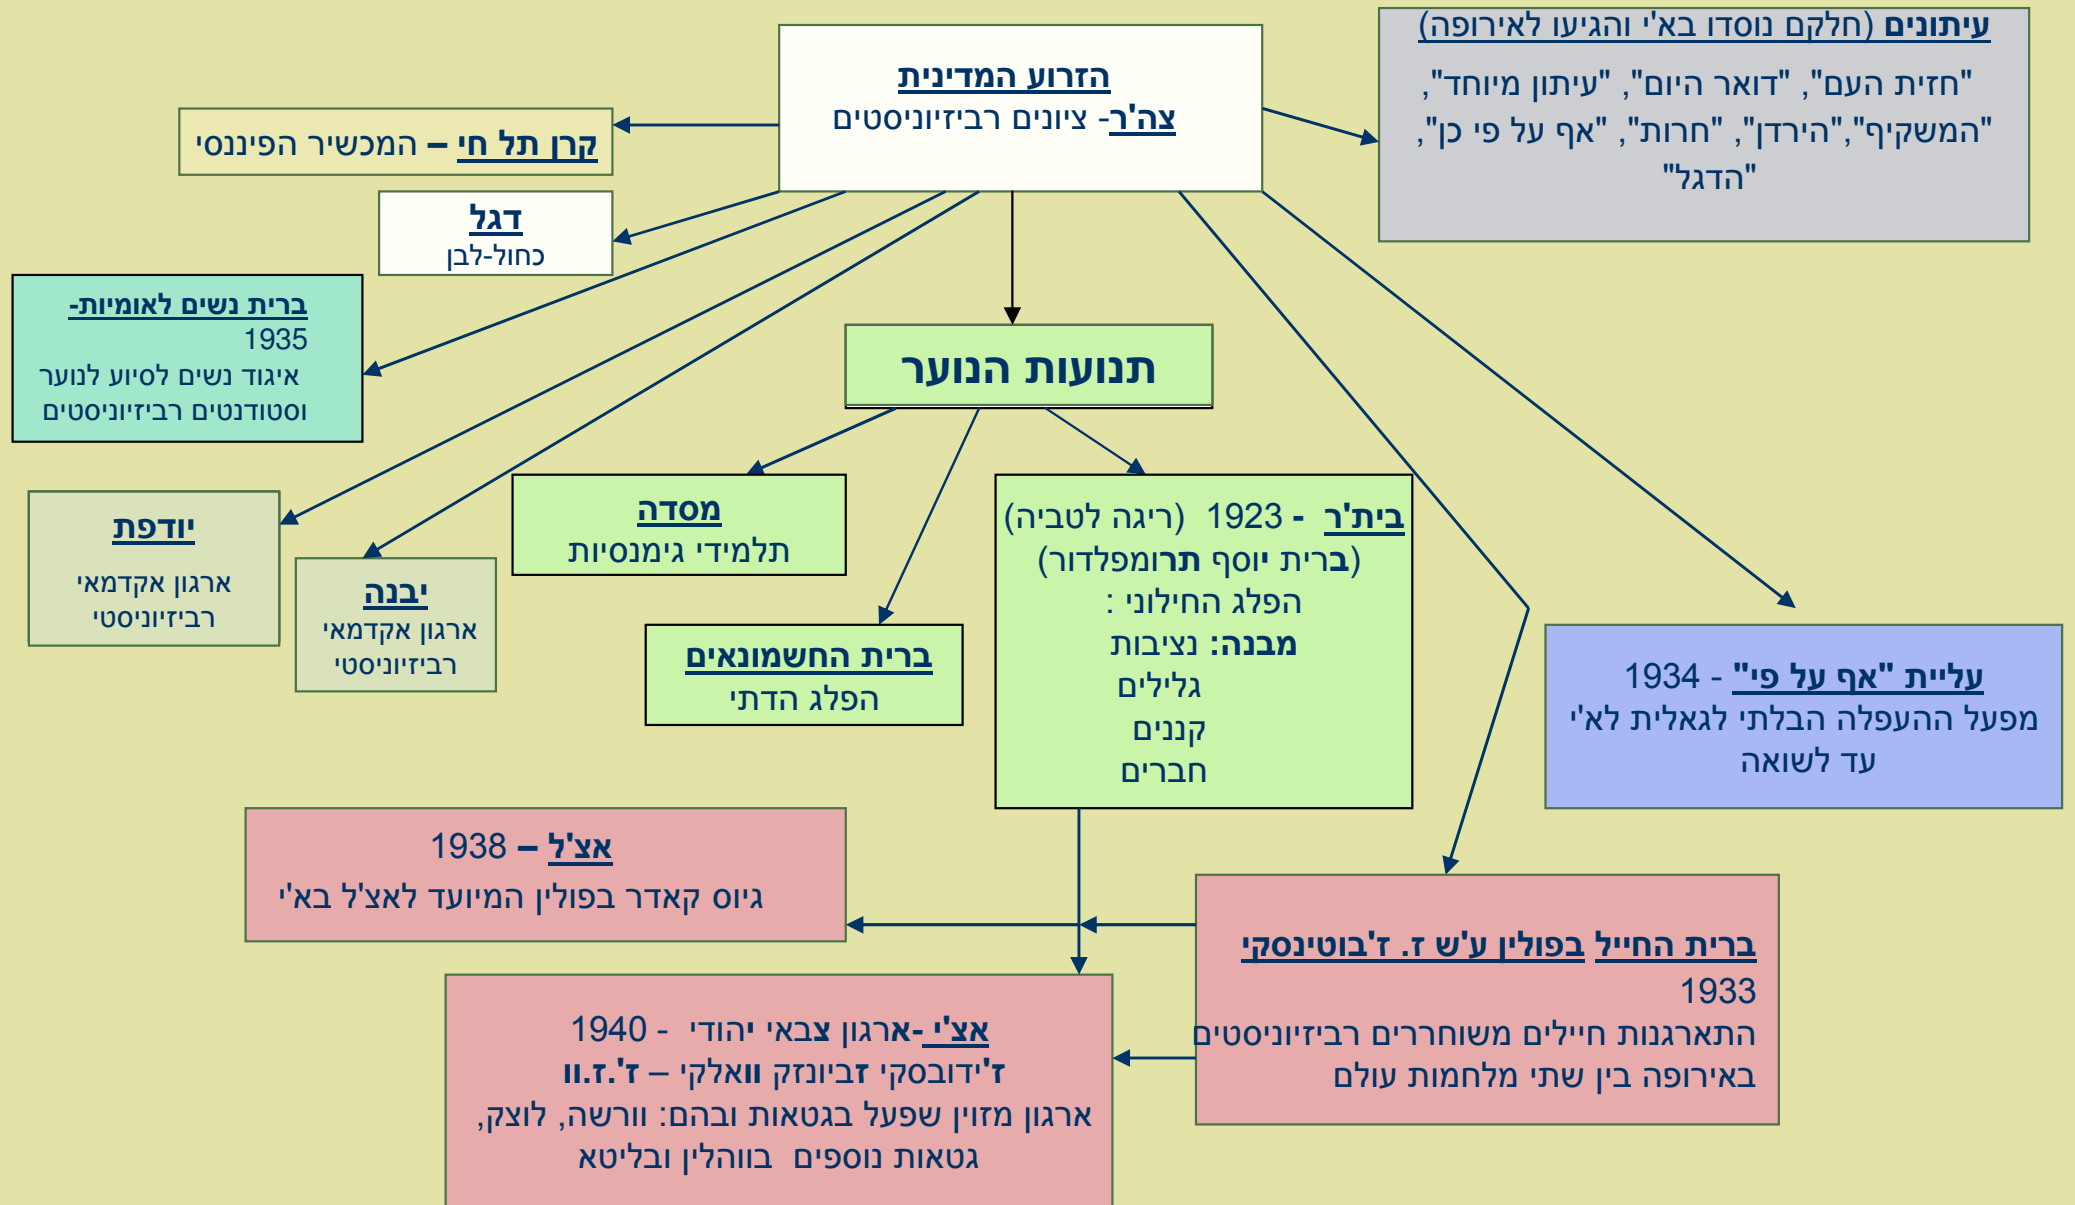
הזרוע המדינית
צה'ר- ציונים רביזיוניסטים

עיתונים (חלקם נוסדו בא'י והגיעו לאירופה)
"חזית העם", "דואר היום", "עיתון מיוחד", "המשקיף","הירדן", "חרות", "אף על פי כן", "הדגל"

קרן תל חי – המכשיר הפיננסי

דגל
כחול-לבן

ברית נשים לאומיות-
1935
איגוד נשים לסיוע לנוער וסטודנטים רביזיוניסטים

תנועות הנוער

יודפת
ארגון אקדמאי רביזיוניסטי

יבנה
ארגון אקדמאי רביזיוניסטי

מסדה
תלמידי גימנסיות

ברית החשמונאים
הפלג הדתי

בית'ר - 1923 (ריגה לטביה)
(ברית יוסף תרומפלדור)
הפלג החילוני :
מבנה: נציבות
גלילים
קננים
חברים

עליית "אף על פי" - 1934
מפעל ההעפלה הבלתי לגאלית לא'י עד לשואה

אצ'ל – 1938
גיוס קאדר בפולין המיועד לאצ'ל בא'י

ברית החייל בפולין ע'ש ז. ז'בוטינסקי
1933
התארגנות חיילים משוחררים רביזיוניסטים באירופה בין שתי מלחמות עולם

אצ'י-ארגון צבאי יהודי - 1940
ז'ידובסקי זביונזק וואלקי – ז'.ז.וו
ארגון מזוין שפעל בגטאות ובהם: וורשה, לוצק, גטאות נוספים בווהלין ובליטא